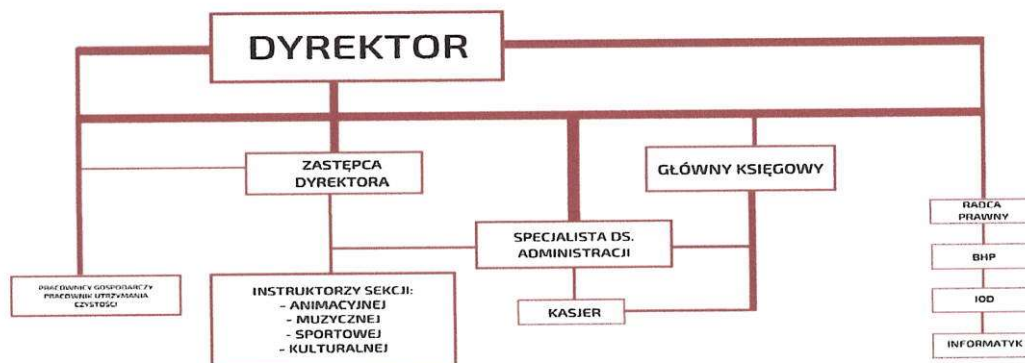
DYREKTOR

ZASTĘPCA DYREKTORA

GŁÓWNY KSIĘGOWY

RADCA PRAWNY

SPECJALISTA DS. ADMINISTRACJI

BHP

PRACOWNICY GOSPODARCZY PRACOWNIK UTRZYMANIA CZYSTOŚCI

INSTRUKTORZY SEKCJI:
- ANIMACYJNEJ
- MUZYCZNEJ
- SPORTOWEJ
- KULTURALNEJ

KASJER

IOD

INFORMATYK